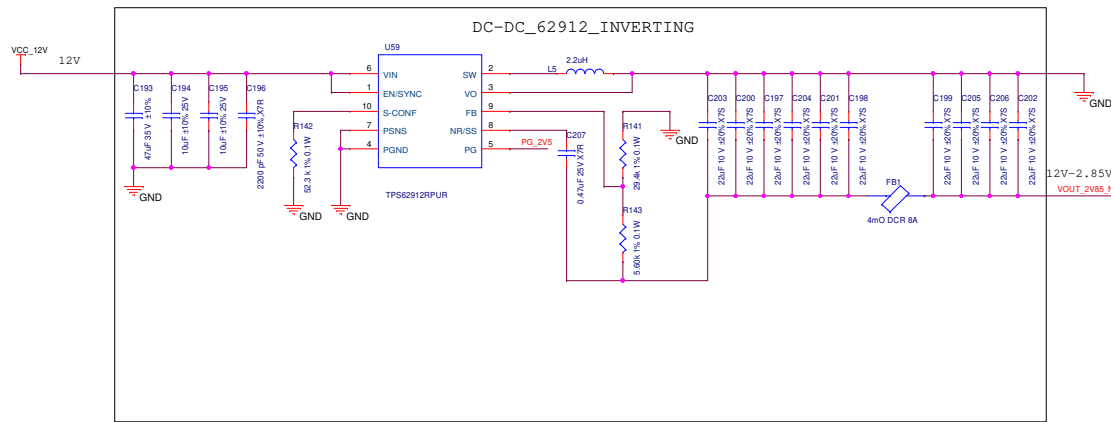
DC-DC_62912_INVERTING

VCC_12V
12V

U59
6 VIN
1 EN/SYNC
10 S-CONF
7 PSNS
4 PGND
2 SW
3 VO
9 FB
8 NR/SS
5 PG
TPS62912RPUR

C193 47uF 35 V ±10%
C194 10uF ±10% 25V
C195 10uF ±10% 25V
C196 2200 pF 50 V ±10% X7R
GND

R142 52.3 k 1% 0.1W
GND
GND

L5 2.2uH
PG_2V5
C207 0.47uF 25V X7R
R141 29.4k 1% 0.1W
R143 5.60k 1% 0.1W
GND

C203 22uF 10 V ±20% X7S
C200 22uF 10 V ±20% X7S
C197 22uF 10 V ±20% X7S
C204 22uF 10 V ±20% X7S
C201 22uF 10 V ±20% X7S
C198 22uF 10 V ±20% X7S

FB1
4mO DCR 8A

C199 22uF 10 V ±20% X7S
C205 22uF 10 V ±20% X7S
C206 22uF 10 V ±20% X7S
C202 22uF 10 V ±20% X7S

GND
12V-2.85V
VOUT_2V85_N